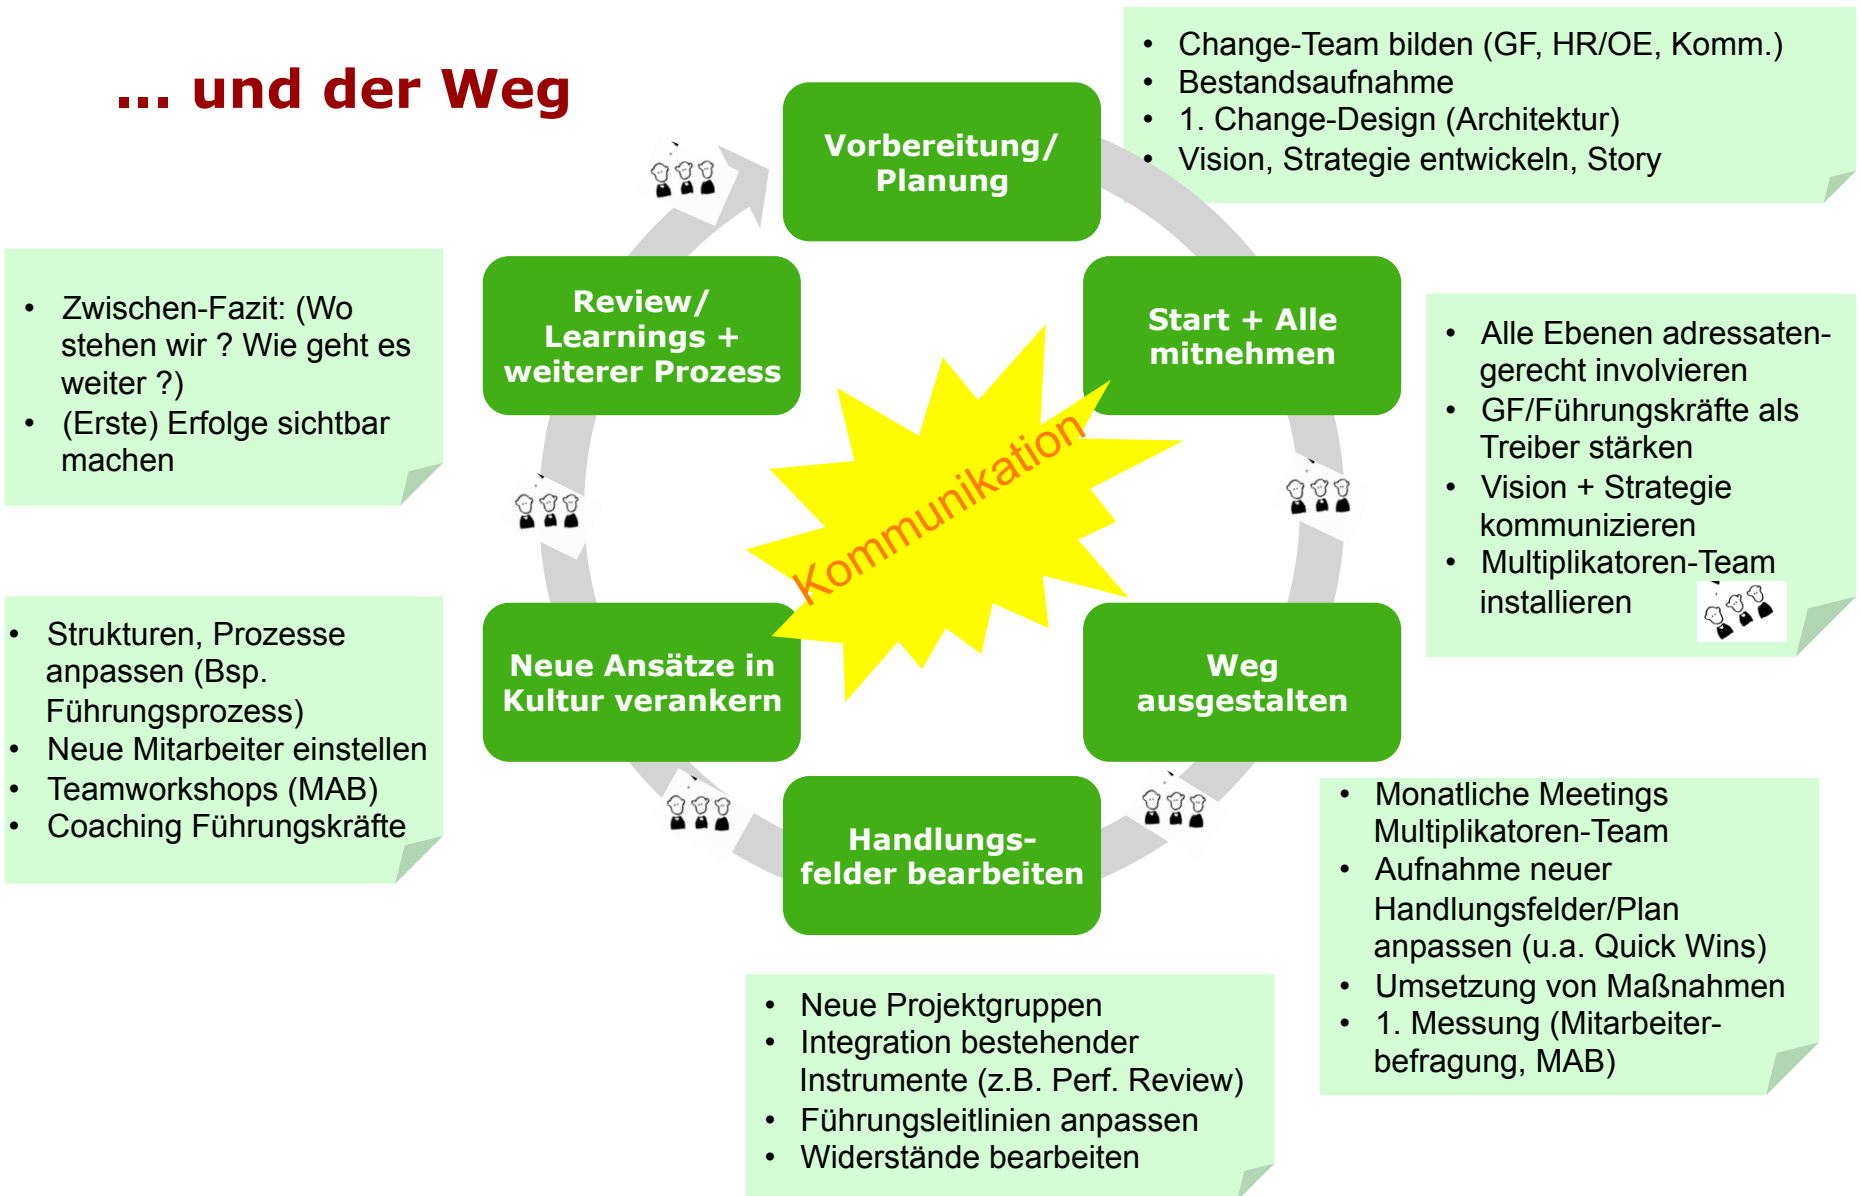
... und der Weg

- Change-Team bilden (GF, HR/OE, Komm.)
- Bestandsaufnahme
- 1. Change-Design (Architektur)
- Vision, Strategie entwickeln, Story

Vorbereitung/ Planung

Review/ Learnings + weiterer Prozess

Start + Alle mitnehmen

- Zwischen-Fazit: (Wo stehen wir ? Wie geht es weiter ?)
- (Erste) Erfolge sichtbar machen

- Alle Ebenen adressatengerecht involvieren
- GF/Führungskräfte als Treiber stärken
- Vision + Strategie kommunizieren
- Multiplikatoren-Team installieren

Kommunikation

- Strukturen, Prozesse anpassen (Bsp. Führungsprozess)
- Neue Mitarbeiter einstellen
- Teamworkshops (MAB)
- Coaching Führungskräfte

Neue Ansätze in Kultur verankern

Weg ausgestalten

Handlungs-felder bearbeiten

- Monatliche Meetings Multiplikatoren-Team
- Aufnahme neuer Handlungsfelder/Plan anpassen (u.a. Quick Wins)
- Umsetzung von Maßnahmen
- 1. Messung (Mitarbeiter-befragung, MAB)

- Neue Projektgruppen
- Integration bestehender Instrumente (z.B. Perf. Review)
- Führungsleitlinien anpassen
- Widerstände bearbeiten